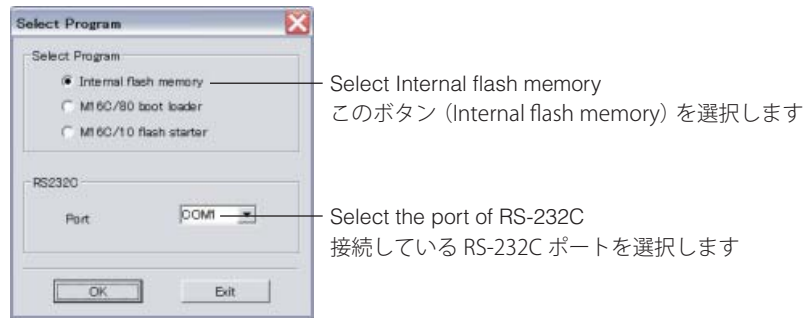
Select Program

Select Program

Internal flash memory

M16C/80 boot loader

M16C/10 flash starter

RS232C

Port

COM1

OK

Exit

Select Internal flash memory
このボタン（Internal flash memory）を選択します

Select the port of RS-232C
接続している RS-232C ポートを選択します